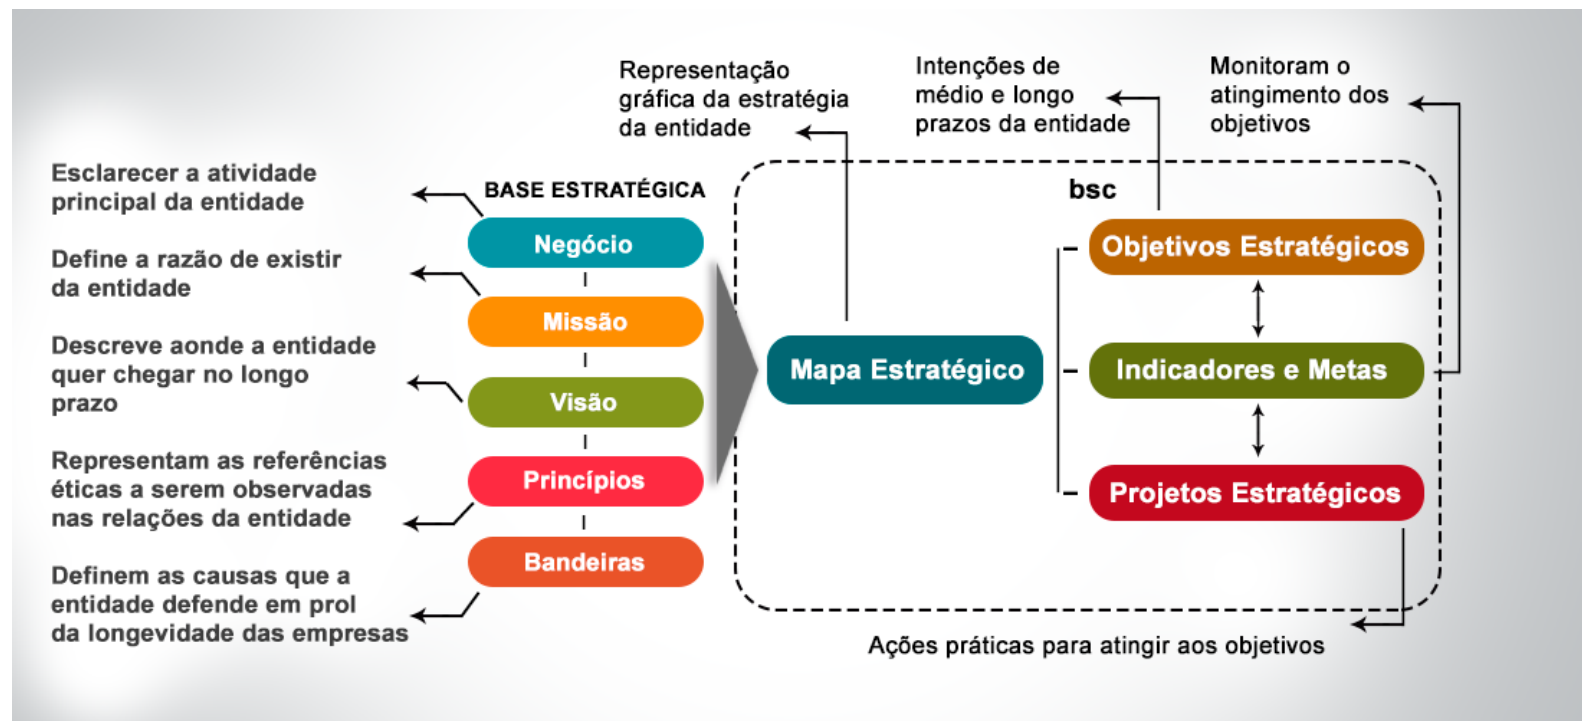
Representação gráfica da estratégia da entidade

Intenções de médio e longo prazos da entidade

Monitoram o atingimento dos objetivos

Esclarecer a atividade principal da entidade

BASE ESTRATÉGICA

bsc

Negócio

Define a razão de existir da entidade

Missão

Descreve aonde a entidade quer chegar no longo prazo

Visão

Representam as referências éticas a serem observadas nas relações da entidade

Princípios

Definem as causas que a entidade defende em prol da longevidade das empresas

Bandeiras

Mapa Estratégico

Objetivos Estratégicos

Indicadores e Metas

Projetos Estratégicos

Ações práticas para atingir aos objetivos